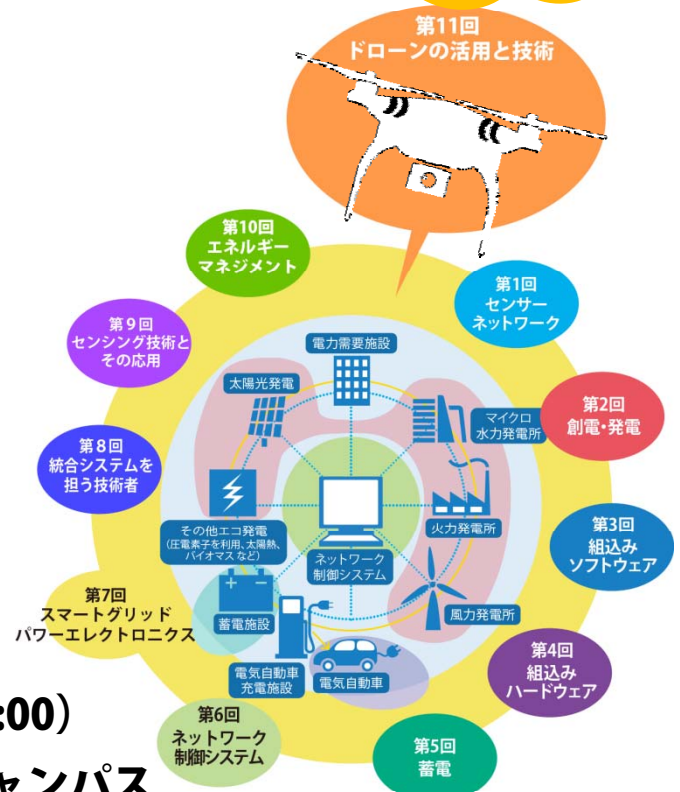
第11回
ドローンの活用と技術

第10回
エネルギー
マネジメント

第1回
センサー
ネットワーク

第9回
センシング技術と
その応用

電力需要施設

太陽光発電

マイクロ
水力発電所

第2回
創電・発電

第8回
統合システムを
担う技術者

その他エコ発電
(圧電素子を利用、太陽熱、バイオマスなど)

ネットワーク
制御システム

火力発電所

第3回
組込み
ソフトウェア

第7回
スマートグリッド
パワーエレクトロニクス

蓄電施設

風力発電所

第4回
組込み
ハードウェア

電気自動車
充電施設

電気自動車

:00）

第6回
ネットワーク
制御システム

第5回
蓄電

ャンパス